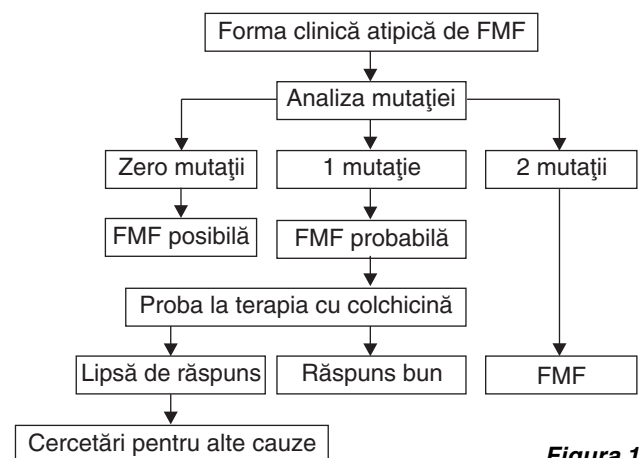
Forma clinică atipică de FMF

Analiza mutaţiei

Zero mutaţii

1 mutaţie

2 mutaţii

FMF posibilă

FMF probabilă

Proba la terapia cu colchicină

Lipsă de răspuns

Răspuns bun

FMF

Cercetări pentru alte cauze

Figura 1